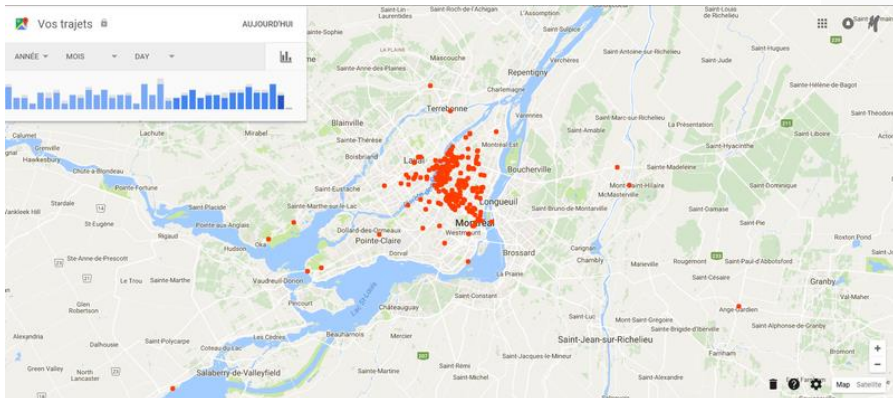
Vos trajets
AUJOURD'HUI
ANNÉE
MOIS
DAY

Saint-Lin–Laurentides
Saint-Roch-de-l'Achigan
L'Assomption
Saint-Sulpice
Saint-Antoine-sur-Richelieu
Saint-Denis-sur-Richelieu
Saint-Hugues
Saint-Jude
Mascouche
Repentigny
Sainte-Anne-des-Plaines
Charlemagne
Saint-Hélène-de-Bagot
Terrebonne
Saint-Marc-sur-Richelieu
La Présentation
Saint-Théodore
Calumet
Lachute
Mirabel
Blainville
Varennes
Saint-Amable
Hawkesbury
Sainte-Thérèse
Boisbriand
Laval
Montréal-Est
Boucherville
Saint-Hyacinthe
Chute-à-Blondeau
Sainte-Madeleine
Pointe-Fortune
Saint-Eustache
Mont-Saint-Hilaire
McMasterville
Saint-Dominique
Stardale
Saint-Placide
Saint-Marthe-sur-le-Lac
Longueuil
Saint-Bruno-de-Montarville
Saint-Damase
Vankleek Hill
Pointe-aux-Anglais
Montréal
Westmount
Dollard-des-Ormeaux
Pointe-Claire
Saint-Pie
Roxton Pond
Rigaud
Hudson
Oka
Brossard
Carignan
Ste-Anne-de-Prescott
Dorval
Chambly
Saint-Paul-d'Abbotsford
Rougemont
Granby
Le Trou
Sainte-Marthe
Vaudreuil-Dorion
La Prairie
Saint-Césaire
Val-Maher
Pincourt
Saint-Constant
Glen Robertson
Châteauguay
Mont-Saint-Grégoire
Ange-Gardien
Beauharnois
Sainte-Brigide-d'Iberville
Saint-Alphonse-de-Granby
Saint-Polycarpe
Mercier
Dalhousie
Les Cèdres
Saint-Jean-sur-Richelieu
Coteau-du-Lac
Farnham
Green Valley
North Lancaster
Saint-Jacques-le-Mineur
Saint-Rémi
Salaberry-de-Valleyfield
Sainte-Martine
Saint-Michel
Map
Satellite